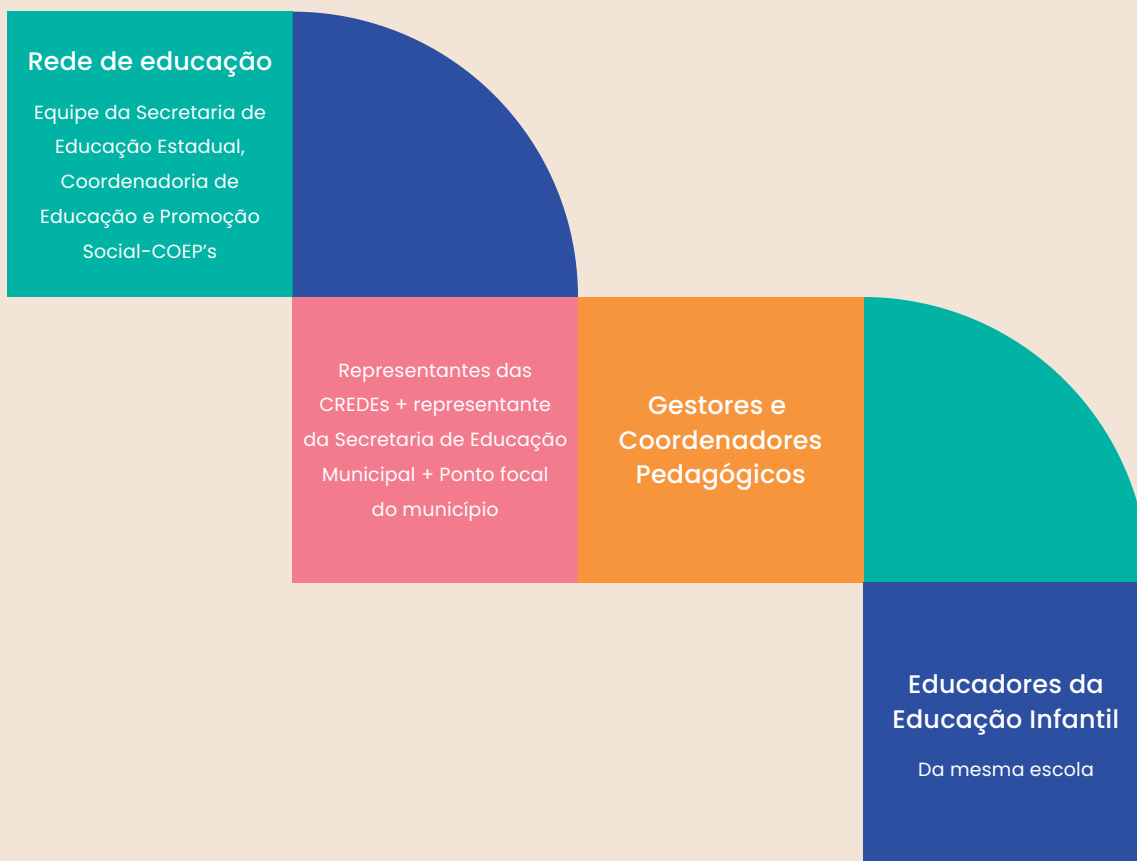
Rede de educação

Equipe da Secretaria de Educação Estadual, Coordenadoria de Educação e Promoção Social-COEP’s

Representantes das CREDEs + representante da Secretaria de Educação Municipal + Ponto focal do município

Gestores e Coordenadores Pedagógicos

Educadores da Educação Infantil

Da mesma escola